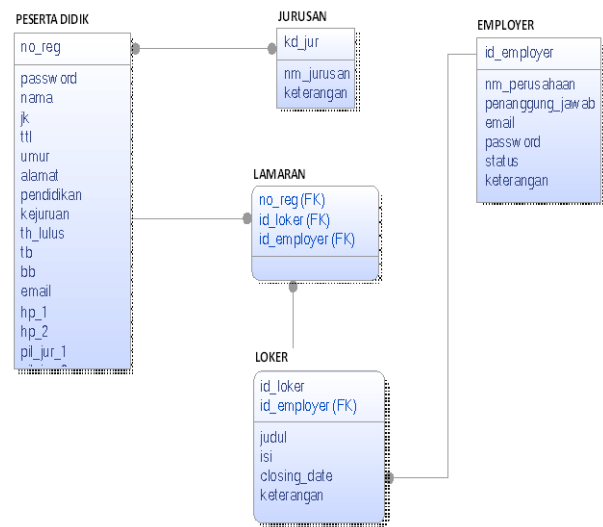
PESERTA DIDIK

no_reg

password
nama
jk
ttl
umur
alamat
pendidikan
kejuruan
th_lulus
tb
bb
email
hp_1
hp_2
pil_jur_1

JURUSAN

kd_jur

nm_jurusan
keterangan

EMPLOYER

id_employer

nm_perusahaan
penanggung_jawab
email
password
status
keterangan

LAMARAN

no_reg (FK)
id_loker (FK)
id_employer (FK)

LOKER

id_loker
id_employer (FK)

judul
isi
closing_date
keterangan